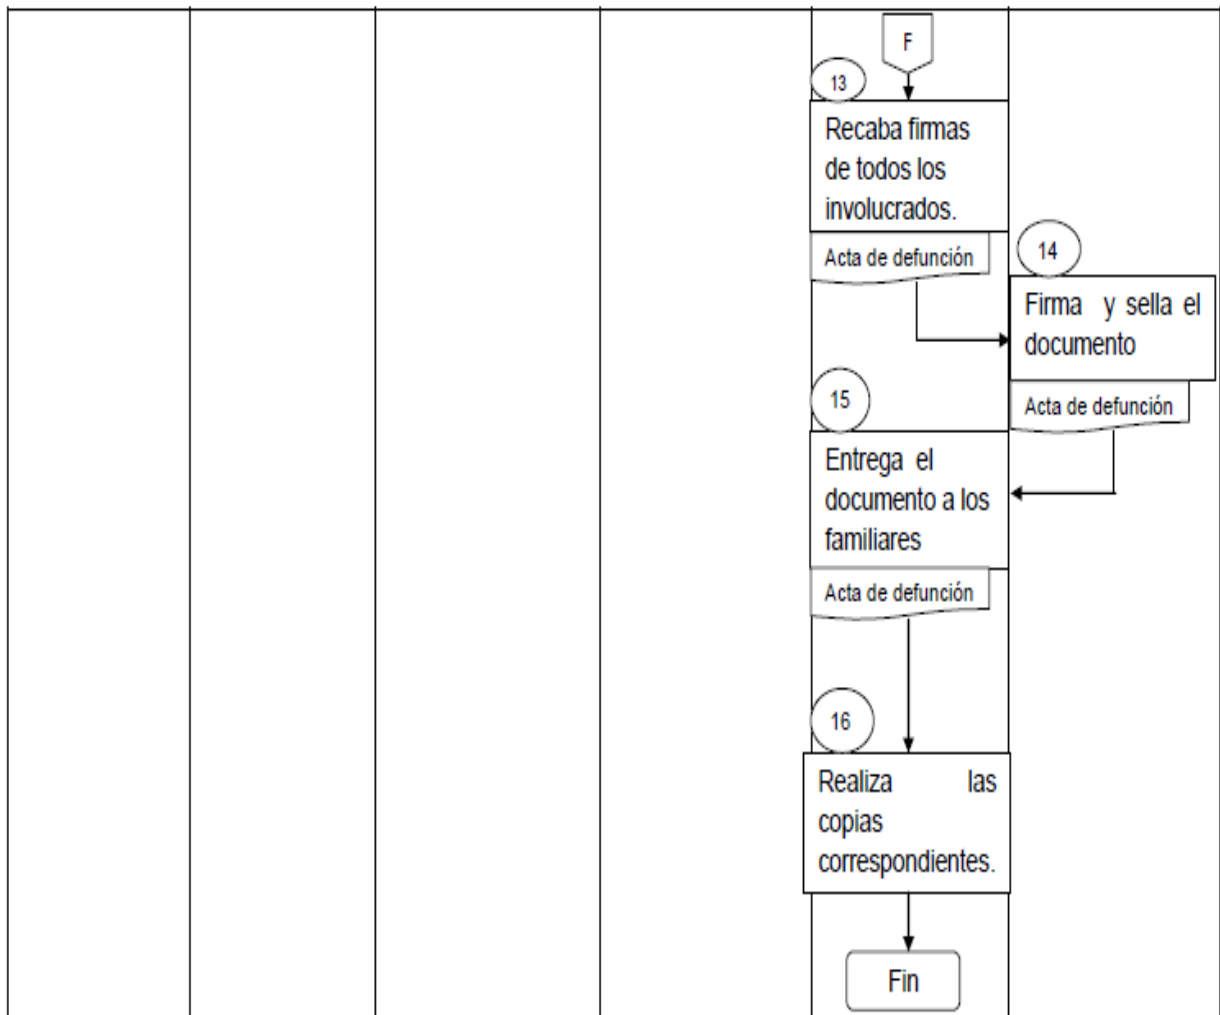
F

13

Recaba firmas de todos los involucrados.

Acta de defunción

14

Firma y sella el documento

Acta de defunción

15

Entrega el documento a los familiares

Acta de defunción

16

Realiza las copias correspondientes.

Fin